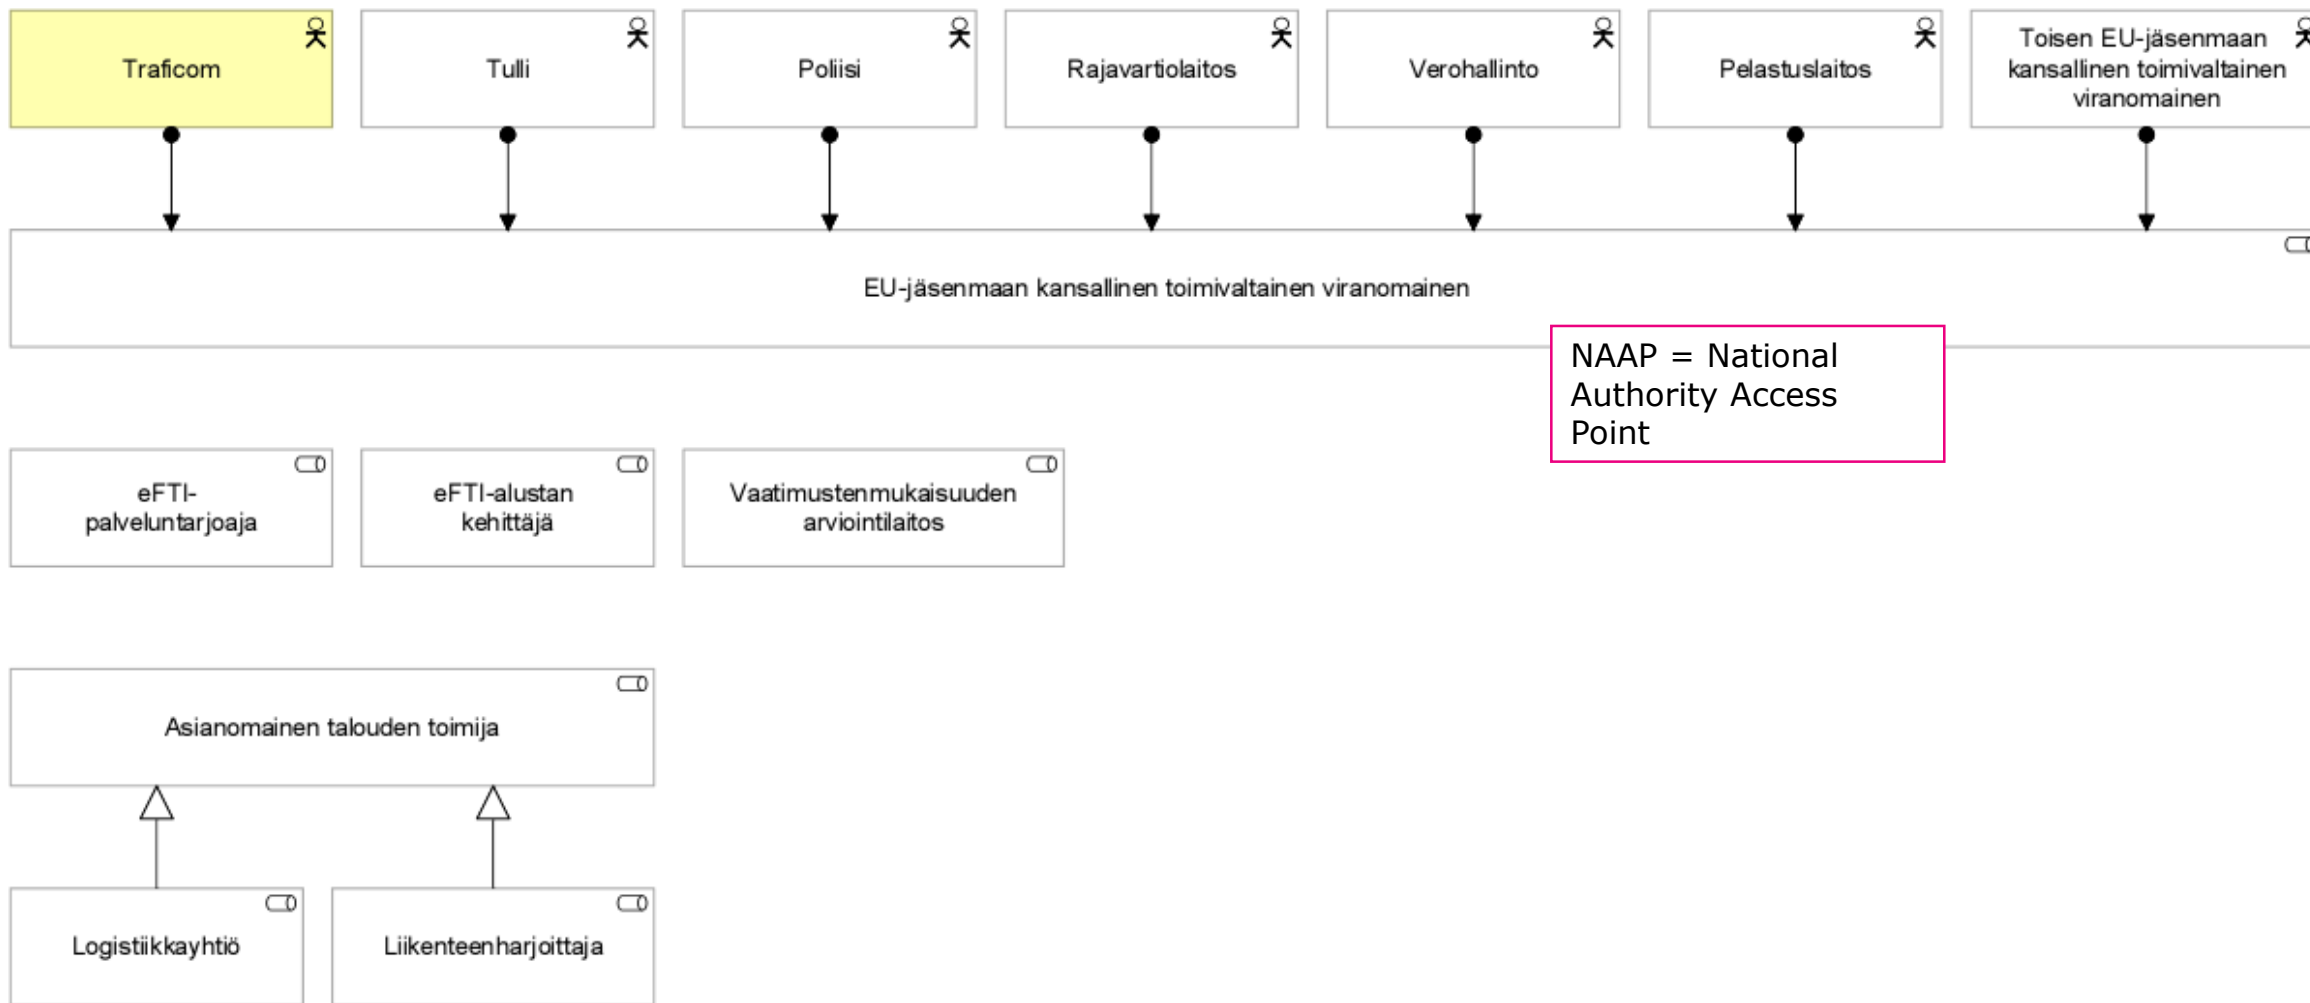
Traficom

Tulli

Poliisi

Rajavartiolaitos

Verohallinto

Pelastuslaitos

Toisen EU-jäsenmaan kansallinen toimivaltainen viranomainen

EU-jäsenmaan kansallinen toimivaltainen viranomainen

NAAP = National Authority Access Point

eFTI-palveluntarjoaja

eFTI-alustan kehittäjä

Vaatimustenmukaisuuden arviointilaitos

Asianomainen talouden toimija

Logistiikkayhtiö

Liikenteenharjoittaja